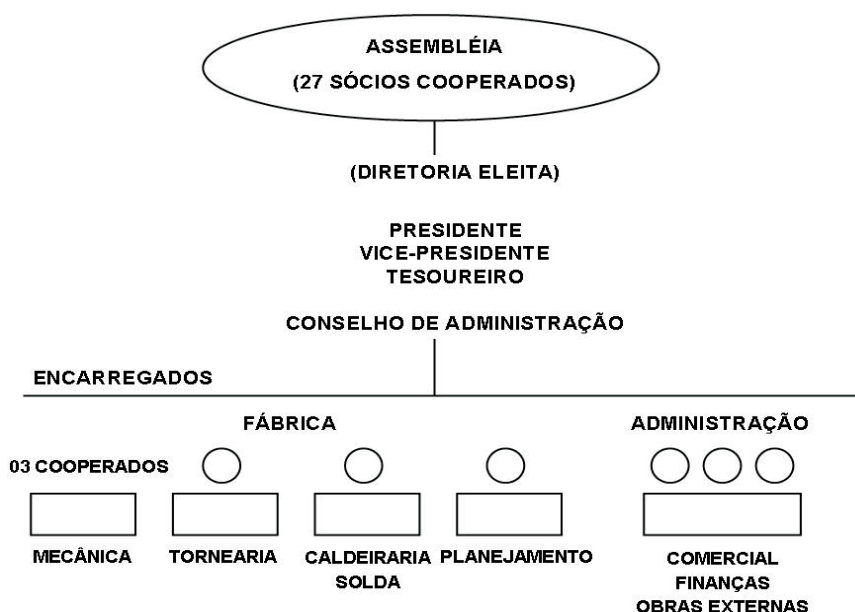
ASSEMBLÉIA
(27 SÓCIOS COOPERADOS)

(DIRETORIA ELEITA)

PRESIDENTE
VICE-PRESIDENTE
TESOUREIRO

CONSELHO DE ADMINISTRAÇÃO

ENCARREGADOS

FÁBRICA

ADMINISTRAÇÃO

03 COOPERADOS

MECÂNICA

TORNEARIA

CALDEIRARIA
SOLDA

PLANEJAMENTO

COMERCIAL
FINANÇAS
OBRAS EXTERNAS